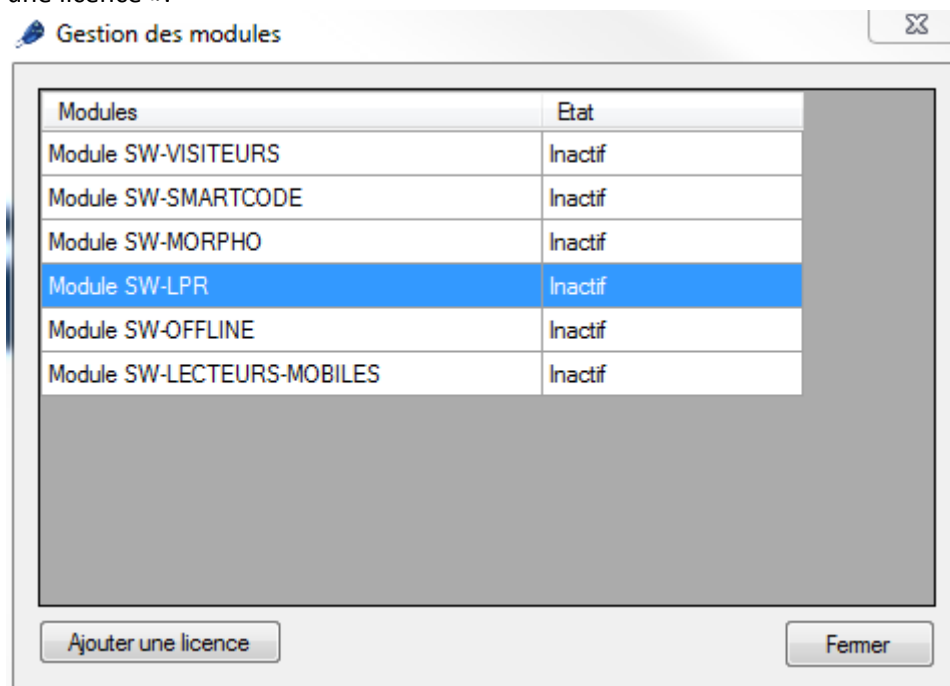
une licence ».

Gestion des modules

| Modules | Etat |
|---|---|
| Module SW-VISITEURS | Inactif |
| Module SW-SMARTCODE | Inactif |
| Module SW-MORPHO | Inactif |
| Module SW-LPR | Inactif |
| Module SW-OFFLINE | Inactif |
| Module SW-LECTEURS-MOBILES | Inactif |

Ajouter une licence

Fermer